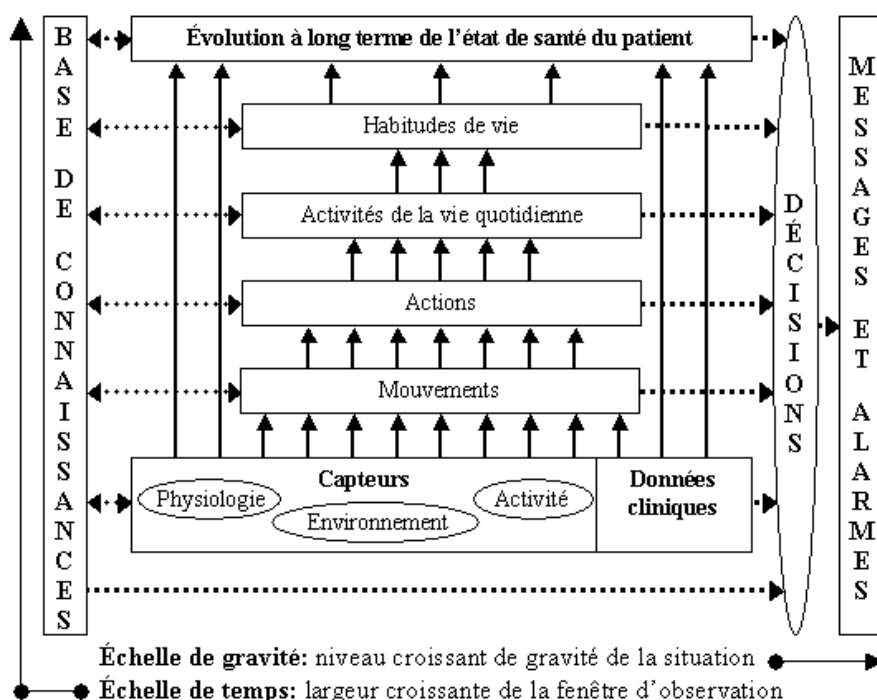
BASE DE CONNAISSANCES

Évolution à long terme de l'état de santé du patient

Habitudes de vie

Activités de la vie quotidienne

Actions

Mouvements

Capteurs

Physiologie

Environnement

Activité

Données cliniques

DÉCISIONS

MESSAGES ET ALARMES

Échelle de gravité: niveau croissant de gravité de la situation

Échelle de temps: largeur croissante de la fenêtre d'observation